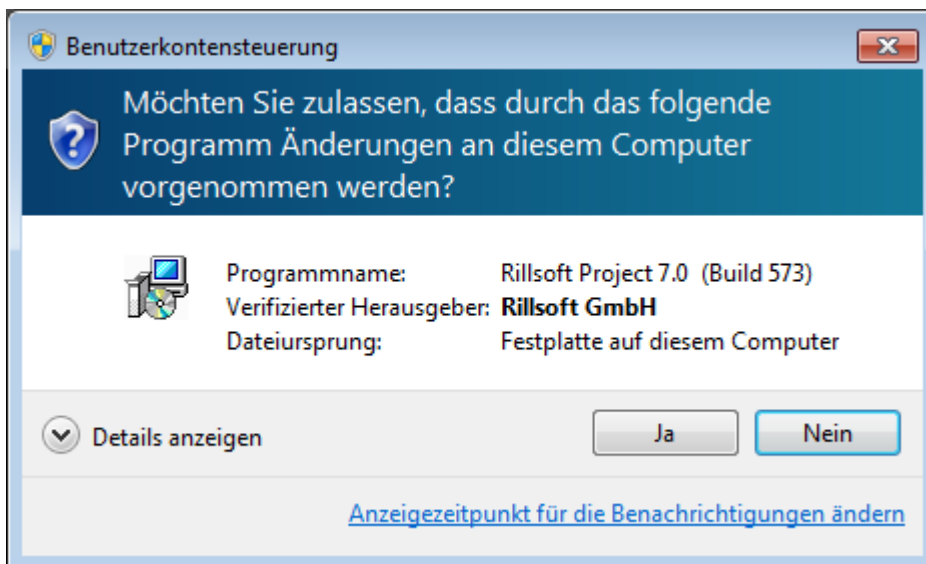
Benutzerkontensteuerung

Möchten Sie zulassen, dass durch das folgende Programm Änderungen an diesem Computer vorgenommen werden?

| | |
|---|---|
| Programmname: | Rillsoft Project 7.0 (Build 573) |
| Verifizierter Herausgeber: | **Rillsoft GmbH** |
| Dateiursprung: | Festplatte auf diesem Computer |

Details anzeigen

Ja

Nein

Anzeigezeitpunkt für die Benachrichtigungen ändern